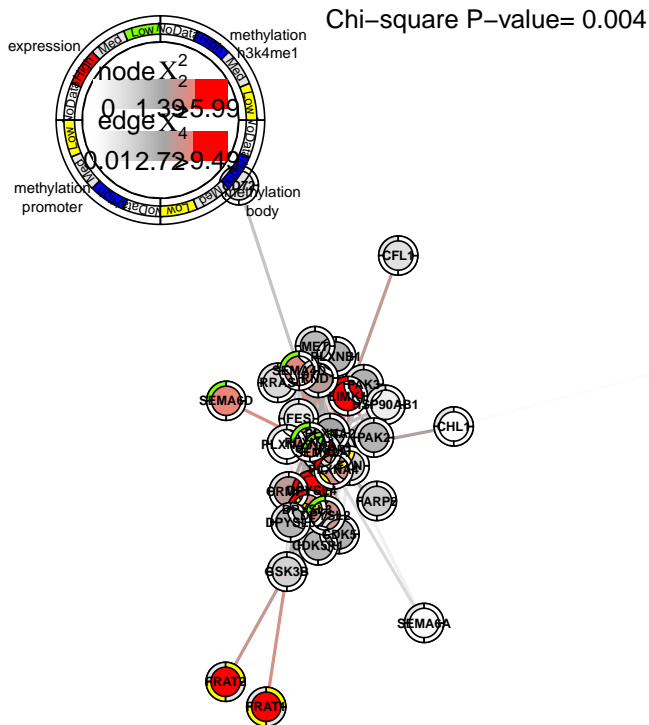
Chi−square P−value= 0.004

expression
methylation h3k4me1
methylation promoter
methylation body

High Low Med NoData
NoData Med Low
Low Med NoData
NoData Low Med

node $X_2^2$
0 1.39 5.99
edge $X_4^2$
0.01 2.72 9.49

CFL1
MET
PLXNB1
SEMA4D
RRAS
RND
PAK3
LIMK1
HSP90AB1
SEMA6D
FES
PAK2
CHL1
PLXN
SEMA
FARP2
PAK
PLXNA
ERBB2
DPYSL
DPYSL5
CDK5
DPYSL
CDK5R1
GSK3B
SEMA6A
FRAT2
FRAT1